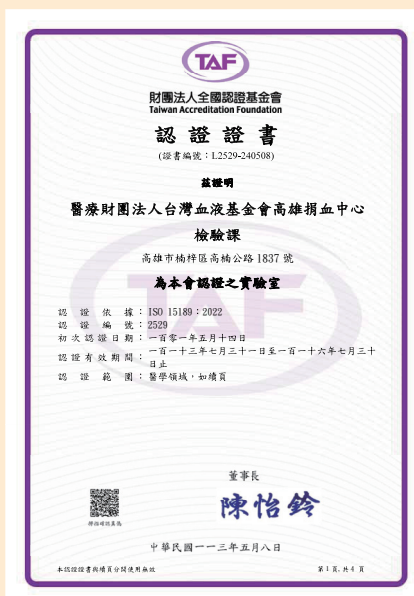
TAF

財團法人全國認證基金會
Taiwan Accreditation Foundation

認 證 證 書
(證書編號：L2529-240508)

茲證明

醫療財團法人台灣血液基金會高雄捐血中心
檢驗課

高雄市楠梓區高楠公路 1837 號

為本會認證之實驗室

認 證 依 據：ISO 15189：2022
認 證 編 號：2529
初次認證日期：一百零一年五月十四日
認證有效期間：一百一十三年七月三十一日至一百一十六年七月三十日止
認 證 範 圍：醫學領域，如續頁

董事長
陳怡鈴

掃描確認真偽

中華民國一一三年五月八日

本認證證書與續頁分開使用無效　　第 1 頁，共 4 頁